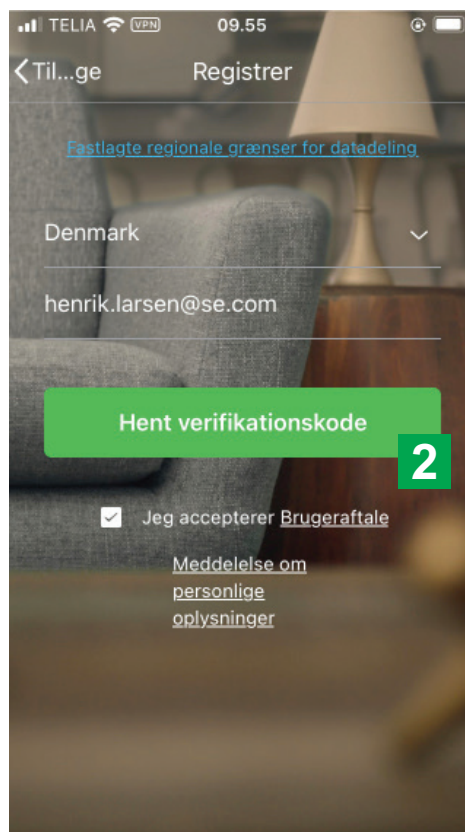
TELIA VPN 09.55

Til...ge Registrer

Fastlagte regionale grænser for datadeling

Denmark

henrik.larsen@se.com

Hent verifikationskode

2

Jeg accepterer Brugeraftale

Meddelelse om personlige oplysninger